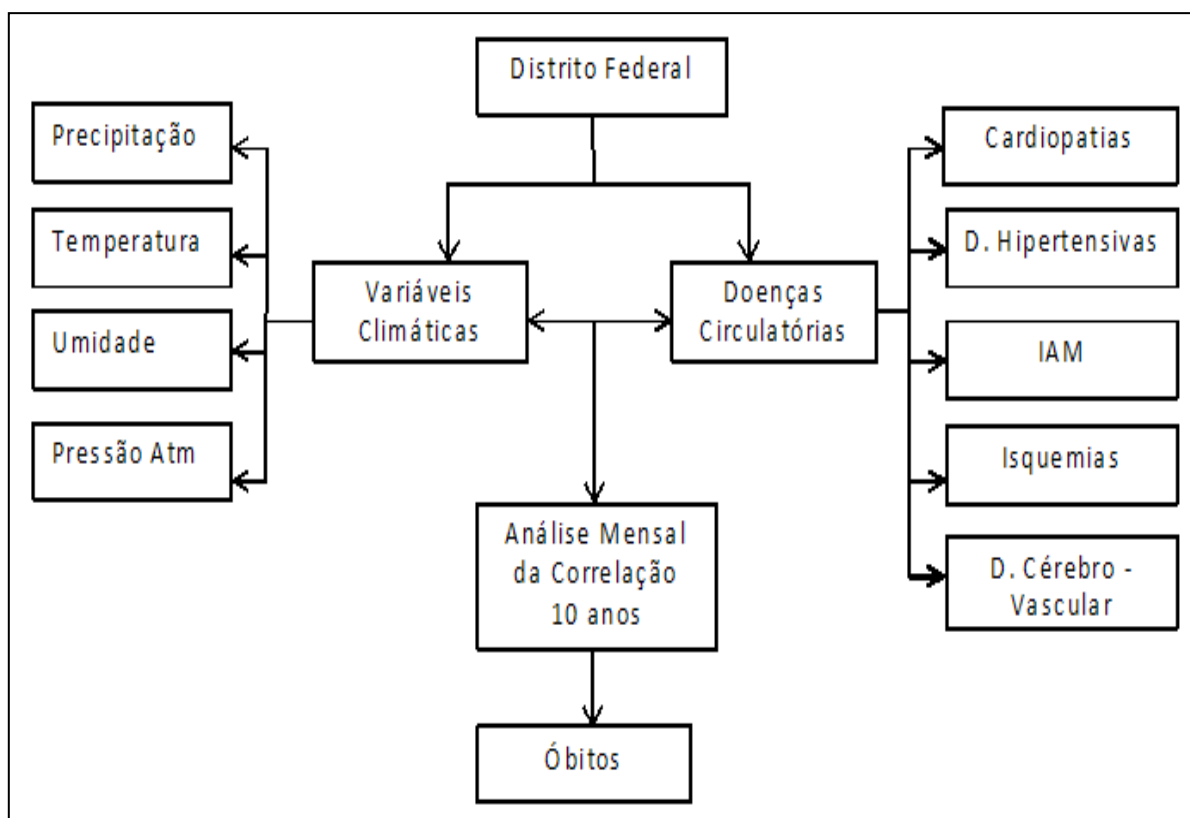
Distrito Federal

Precipitação

Temperatura

Umidade

Pressão Atm

Variáveis Climáticas

Doenças Circulatórias

Cardiopatias

D. Hipertensivas

IAM

Isquemias

D. Cérebro - Vascular

Análise Mensal da Correlação 10 anos

Óbitos